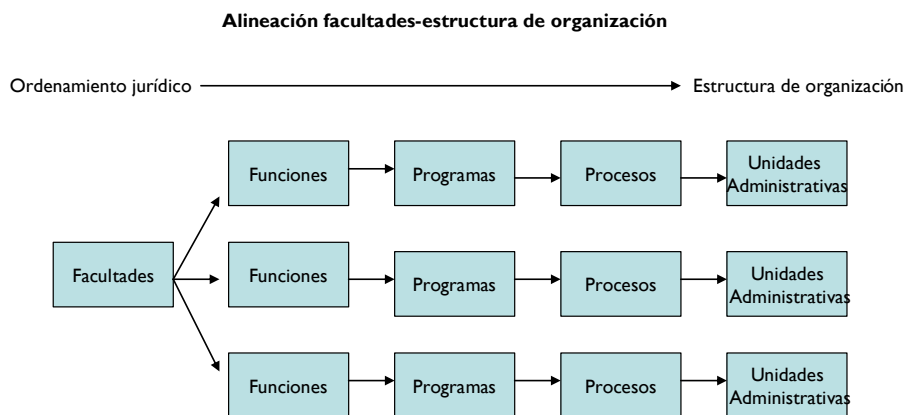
**Alineación facultades-estructura de organización**

Ordenamiento jurídico → Estructura de organización

Facultades

Funciones → Programas → Procesos → Unidades Administrativas

Funciones → Programas → Procesos → Unidades Administrativas

Funciones → Programas → Procesos → Unidades Administrativas